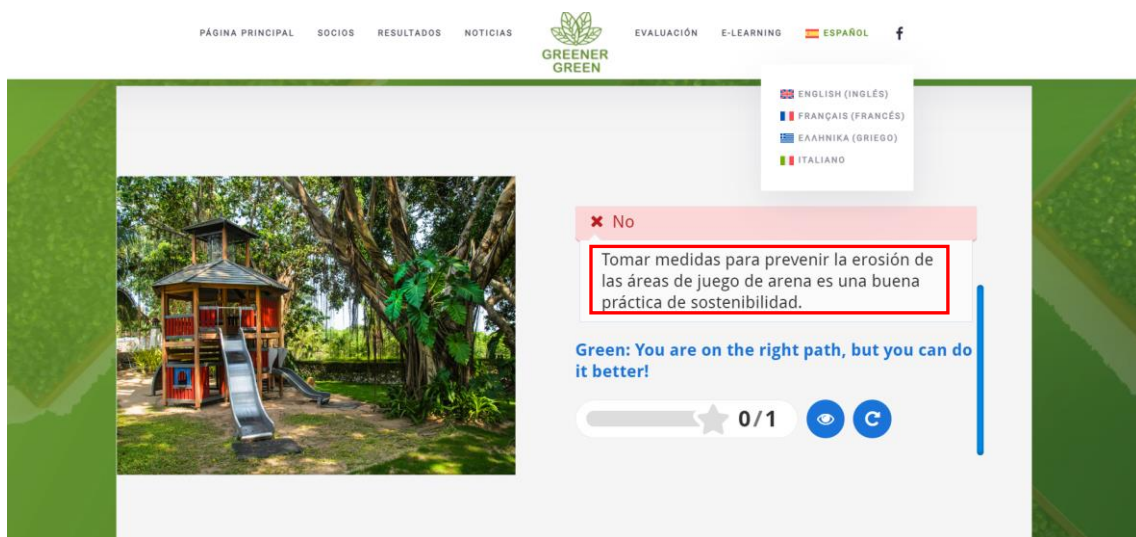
PÁGINA PRINCIPAL SOCIOS RESULTADOS NOTICIAS GREENER GREEN EVALUACIÓN E-LEARNING ESPAÑOL f

ENGLISH (INGLÉS)
FRANÇAIS (FRANCÉS)
ΕΛΛΗΝΙΚΑ (GRIEGO)
ITALIANO

✖ No

Tomar medidas para prevenir la erosión de las áreas de juego de arena es una buena práctica de sostenibilidad.

Green: You are on the right path, but you can do it better!

0/1